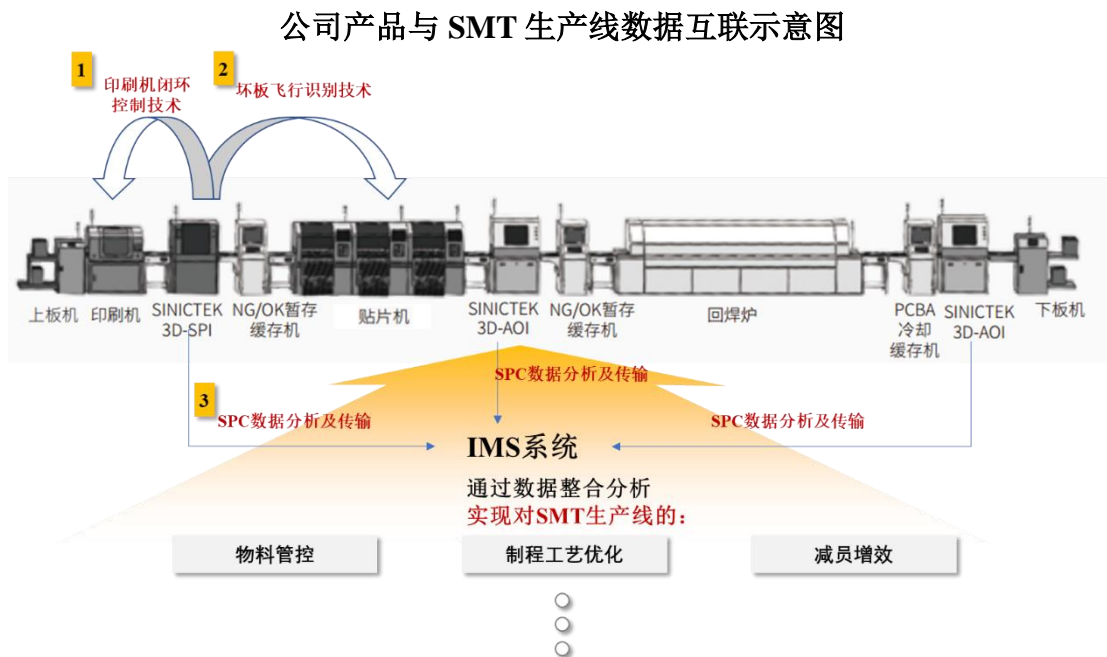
公司产品与 SMT 生产线数据互联示意图

1 印刷机闭环控制技术

2 坏板飞行识别技术

上板机 印刷机 SINICTEK 3D-SPI NG/OK暂存缓存机 贴片机 SINICTEK 3D-AOI NG/OK暂存缓存机 回焊炉 PCBA冷却缓存机 SINICTEK 3D-AOI 下板机

SPC数据分析及传输

3 SPC数据分析及传输

SPC数据分析及传输

IMS系统

通过数据整合分析
实现对SMT生产线的：

物料管控 制程工艺优化 减员增效